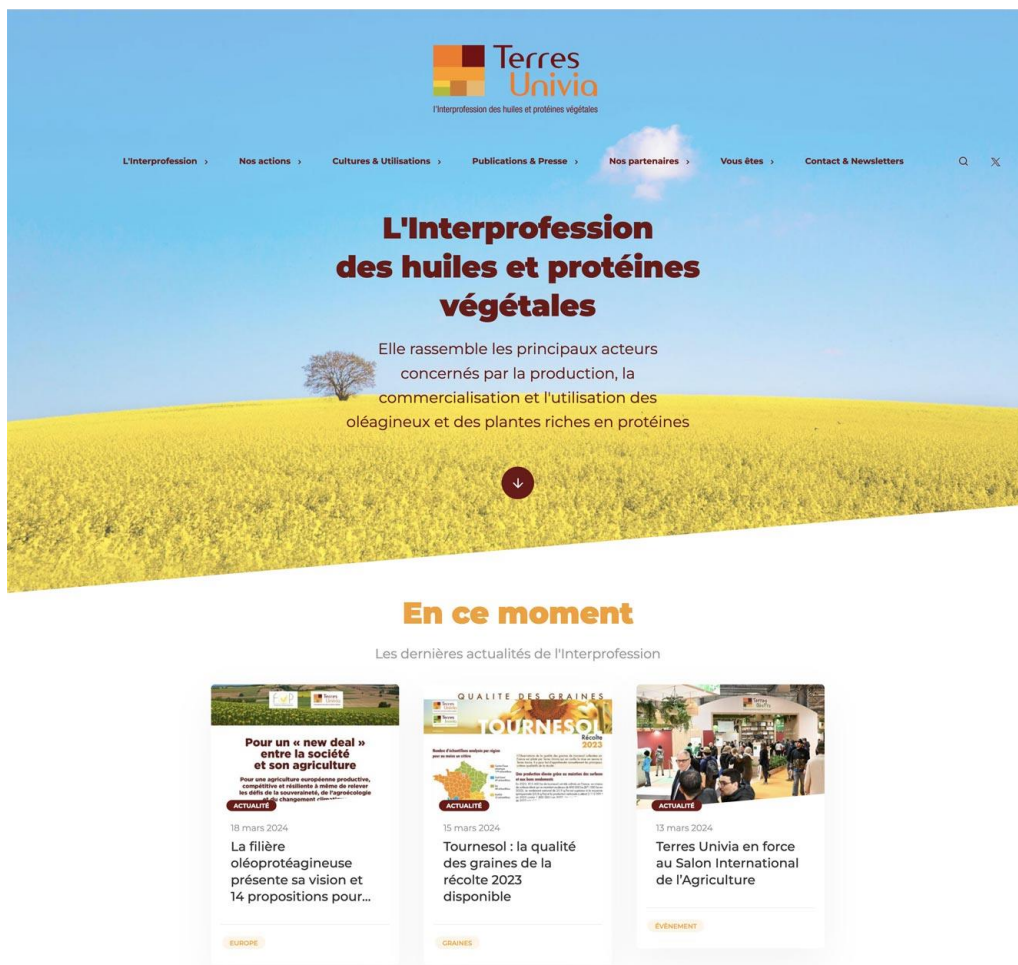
Terres Univia
l'Interprofession des huiles et protéines végétales

L'Interprofession › Nos actions › Cultures & Utilisations › Publications & Presse › Nos partenaires › Vous êtes › Contact & Newsletters

L'Interprofession des huiles et protéines végétales

Elle rassemble les principaux acteurs concernés par la production, la commercialisation et l'utilisation des oléagineux et des plantes riches en protéines

En ce moment

Les dernières actualités de l'Interprofession

Pour un « new deal » entre la société et son agriculture
Pour une agriculture européenne productive, compétitive et résiliente à même de relever les défis de la souveraineté, de l'agroécologie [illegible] changement climatique
ACTUALITÉ
18 mars 2024
La filière oléoprotéagineuse présente sa vision et 14 propositions pour...
EUROPE

QUALITE DES GRAINES
TOURNESOL Récolte 2023
ACTUALITÉ
15 mars 2024
Tournesol : la qualité des graines de la récolte 2023 disponible
GRAINES

ACTUALITÉ
13 mars 2024
Terres Univia en force au Salon International de l'Agriculture
ÉVÉNEMENT